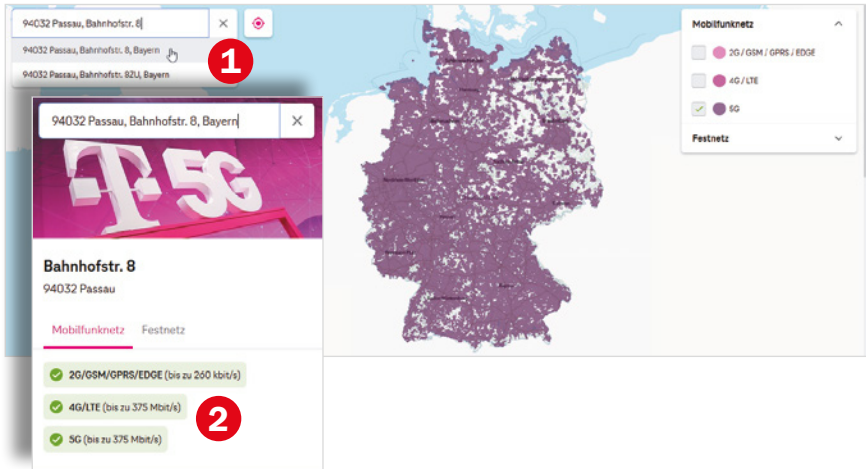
94032 Passau, Bahnhofstr. 8

94032 Passau, Bahnhofstr. 8, Bayern

94032 Passau, Bahnhofstr. 82U, Bayern

1

Mobilfunknetz

2G / GSM / GPRS / EDGE

4G / LTE

5G

Festnetz

94032 Passau, Bahnhofstr. 8, Bayern

T 5G

Bahnhofstr. 8

94032 Passau

Mobilfunknetz Festnetz

2G/GSM/GPRS/EDGE (bis zu 260 kbit/s)

4G/LTE (bis zu 375 Mbit/s)

2

5G (bis zu 375 Mbit/s)